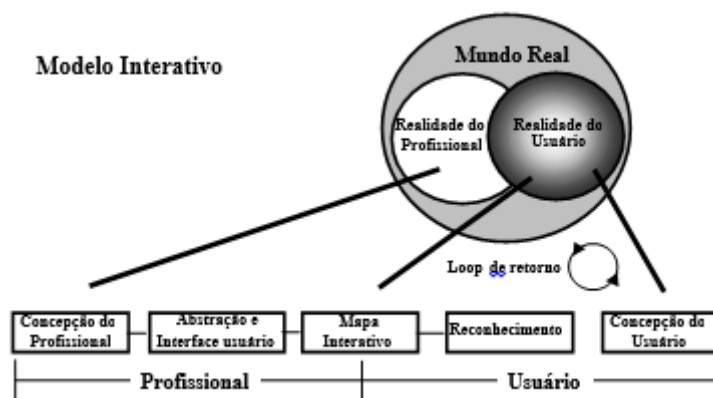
Modelo Interativo

Mundo Real

Realidade do Profissional

Realidade do Usuário

Loop de retorno

Concepção do Profissional

Abstração e Interface usuário

Mapa Interativo

Reconhecimento

Concepção do Usuário

Profissional

Usuário